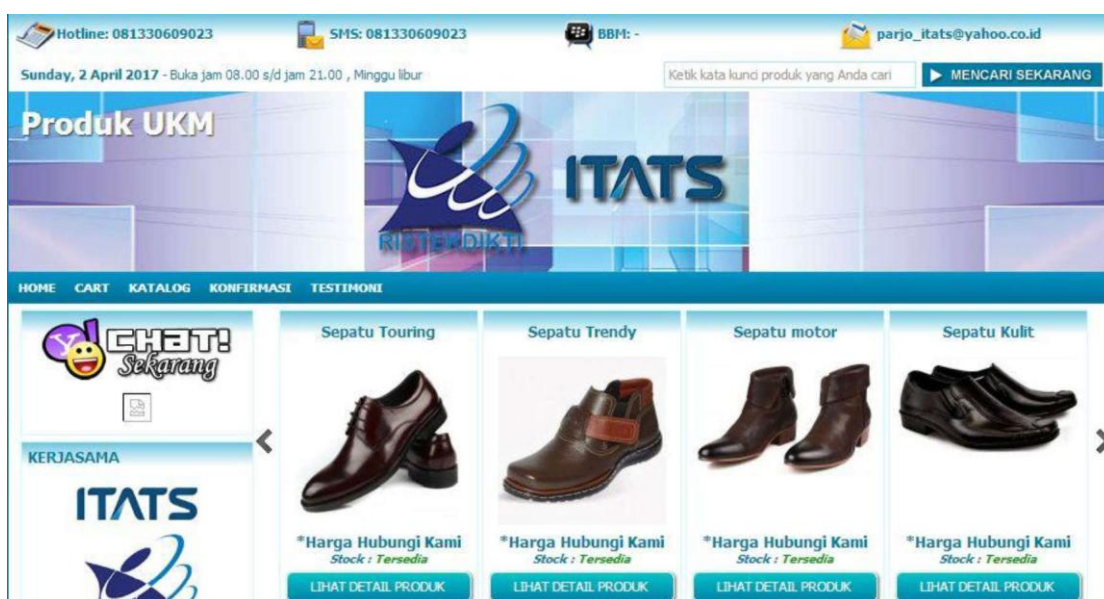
Hotline: 081330609023 SMS: 081330609023 BBM: - parjo_itats@yahoo.co.id

Sunday, 2 April 2017 - Buka jam 08.00 s/d jam 21.00 , Minggu libur

Ketik kata kunci produk yang Anda cari

MENCARI SEKARANG

Produk UKM

ITATS

RISTEKDIKTI

HOME CART KATALOG KONFIRMASI TESTIMONI

CHAT! Sekarang

KERJASAMA

ITATS

Sepatu Touring

*Harga Hubungi Kami
Stock : Tersedia

LIHAT DETAIL PRODUK

Sepatu Trendy

*Harga Hubungi Kami
Stock : Tersedia

LIHAT DETAIL PRODUK

Sepatu motor

*Harga Hubungi Kami
Stock : Tersedia

LIHAT DETAIL PRODUK

Sepatu Kulit

*Harga Hubungi Kami
Stock : Tersedia

LIHAT DETAIL PRODUK